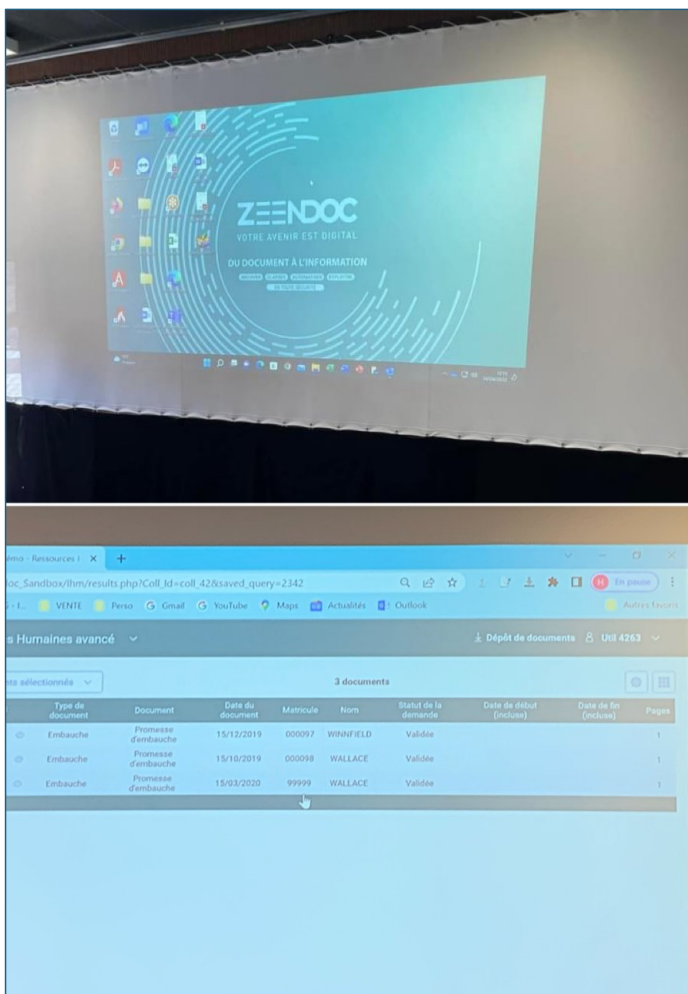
ZEENDOC
VOTRE AVENIR EST DIGITAL
DU DOCUMENT À L'INFORMATION

émo - Ressources I ×
oc_Sandbox/lhm/results.php?Coll_Id=coll_42&saved_query=2342
VENTE Perso Gmail YouTube Maps Actualités Outlook
En pause
Autres favoris
s Humaines avancé
Dépôt de documents Util 4263
ns sélectionnés
3 documents

| Type de document | Document | Date du document | Matricule | Nom | Statut de la demande | Date de début (incluse) | Date de fin (incluse) | Pages |
|---|---|---|---|---|---|---|---|---|
| Embauche | Promesse d'embauche | 15/12/2019 | 000097 | WINNFIELD | Validée | | | 1 |
| Embauche | Promesse d'embauche | 15/10/2019 | 000098 | WALLACE | Validée | | | 1 |
| Embauche | Promesse d'embauche | 15/03/2020 | 99999 | WALLACE | Validée | | | 1 |